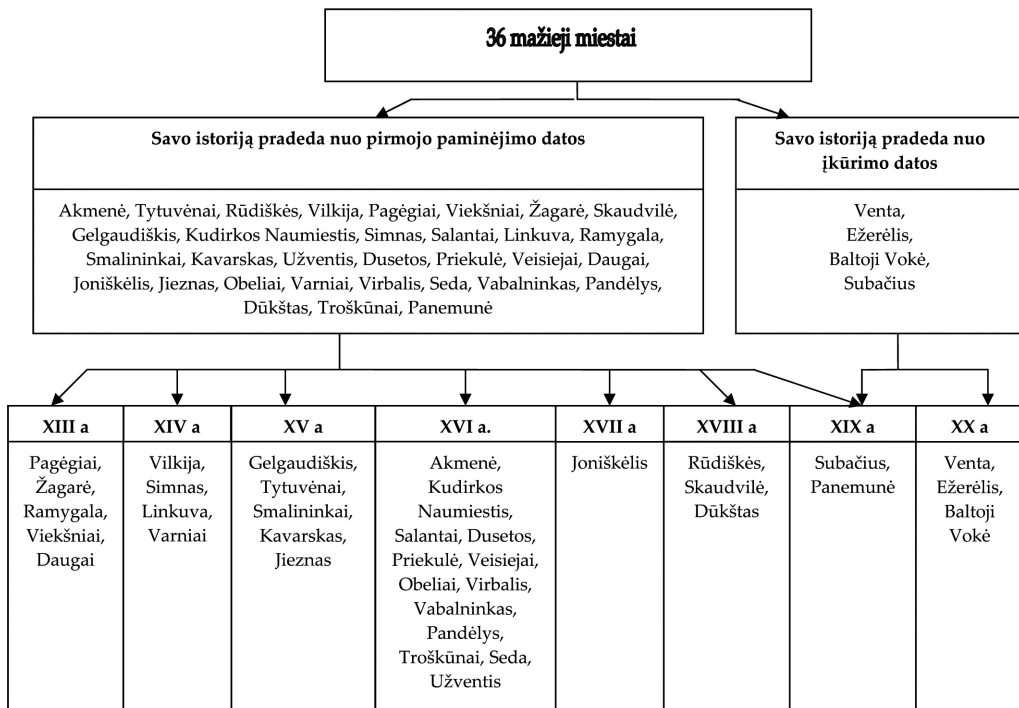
36 mažieji miestai

Savo istoriją pradeda nuo pirmojo paminėjimo datos

Akmenė, Tytuvėnai, Rūdiškės, Vilkija, Pagėgiai, Viekšniai, Žagarė, Skaudvilė, Gelgaudiškis, Kudirkos Naumiestis, Simnas, Salantai, Linkuva, Ramygala, Smalininkai, Kavarskas, Užventis, Dusetos, Priekulė, Veisiejai, Daugai, Joniškėlis, Jieznas, Obeliai, Varniai, Virbalis, Seda, Vabalninkas, Pandėlys, Dūkštas, Troškūnai, Panemunė

Savo istoriją pradeda nuo įkūrimo datos

Venta, Ežerėlis, Baltoji Vokė, Subačius

| XIII a | XIV a | XV a | XVI a. | XVII a | XVIII a | XIX a | XX a |
|---|---|---|---|---|---|---|---|
| Pagėgiai, Žagarė, Ramygala, Viekšniai, Daugai | Vilkija, Simnas, Linkuva, Varniai | Gelgaudiškis, Tytuvėnai, Smalininkai, Kavarskas, Jieznas | Akmenė, Kudirkos Naumiestis, Salantai, Dusetos, Priekulė, Veisiejai, Obeliai, Virbalis, Vabalninkas, Pandėlys, Troškūnai, Seda, Užventis | Joniškėlis | Rūdiškės, Skaudvilė, Dūkštas | Subačius, Panemunė | Venta, Ežerėlis, Baltoji Vokė |